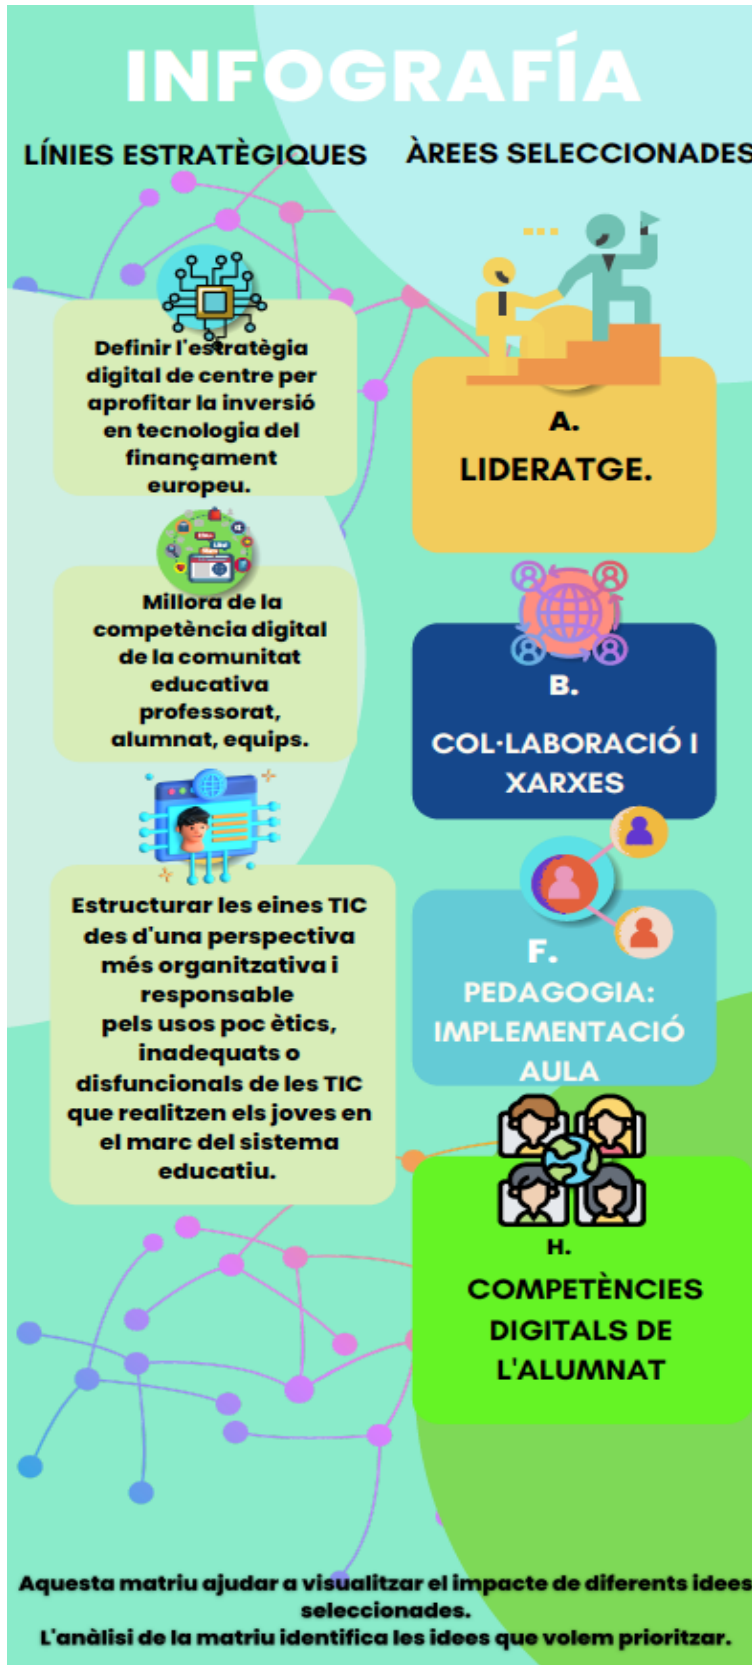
INFOGRAFÍA

LÍNIES ESTRATÈGIQUES

ÀREES SELECCIONADES

Definir l'estratègia digital de centre per aprofitar la inversió en tecnologia del finançament europeu.

A.
LIDERATGE.

Millora de la competència digital de la comunitat educativa professorat, alumnat, equips.

B.
COL·LABORACIÓ I XARXES

Estructurar les eines TIC des d'una perspectiva més organitzativa i responsable pels usos poc ètics, inadequats o disfuncionals de les TIC que realitzen els joves en el marc del sistema educatiu.

F.
PEDAGOGIA: IMPLEMENTACIÓ AULA

H.
COMPETÈNCIES DIGITALS DE L'ALUMNAT

Aquesta matriu ajudar a visualitzar el impacte de diferents idees seleccionades.
L'anàlisi de la matriu identifica les idees que volem prioritzar.